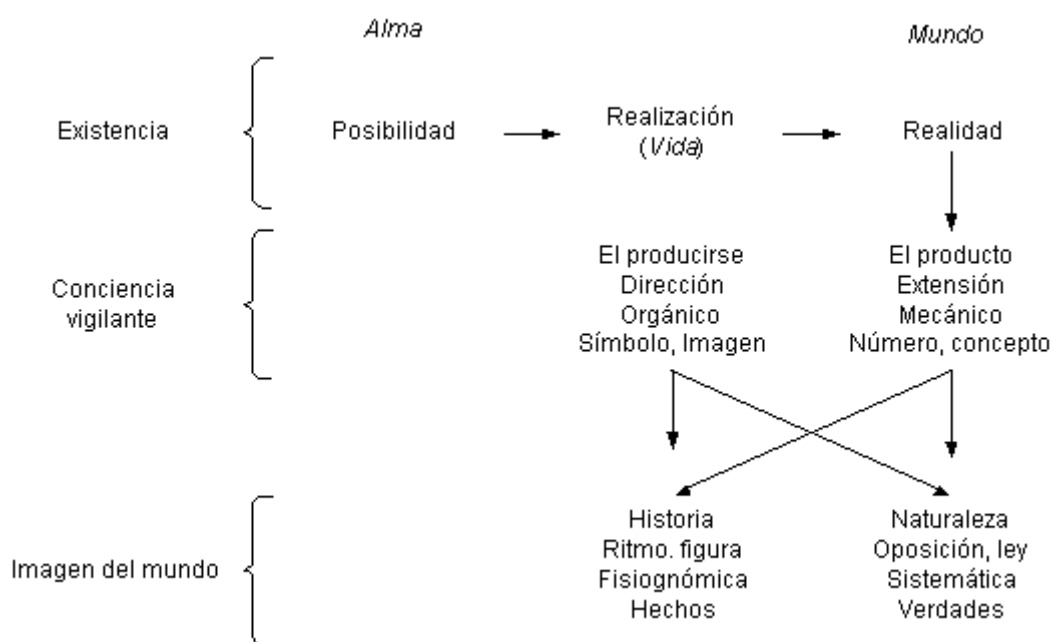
Alma

Mundo

Existencia

Posibilidad

Realización
(Vida)

Realidad

Conciencia vigilante

El producirse
Dirección
Orgánico
Símbolo, Imagen

El producto
Extensión
Mecánico
Número, concepto

Imagen del mundo

Historia
Ritmo. figura
Fisiognómica
Hechos

Naturaleza
Oposición, ley
Sistemática
Verdades